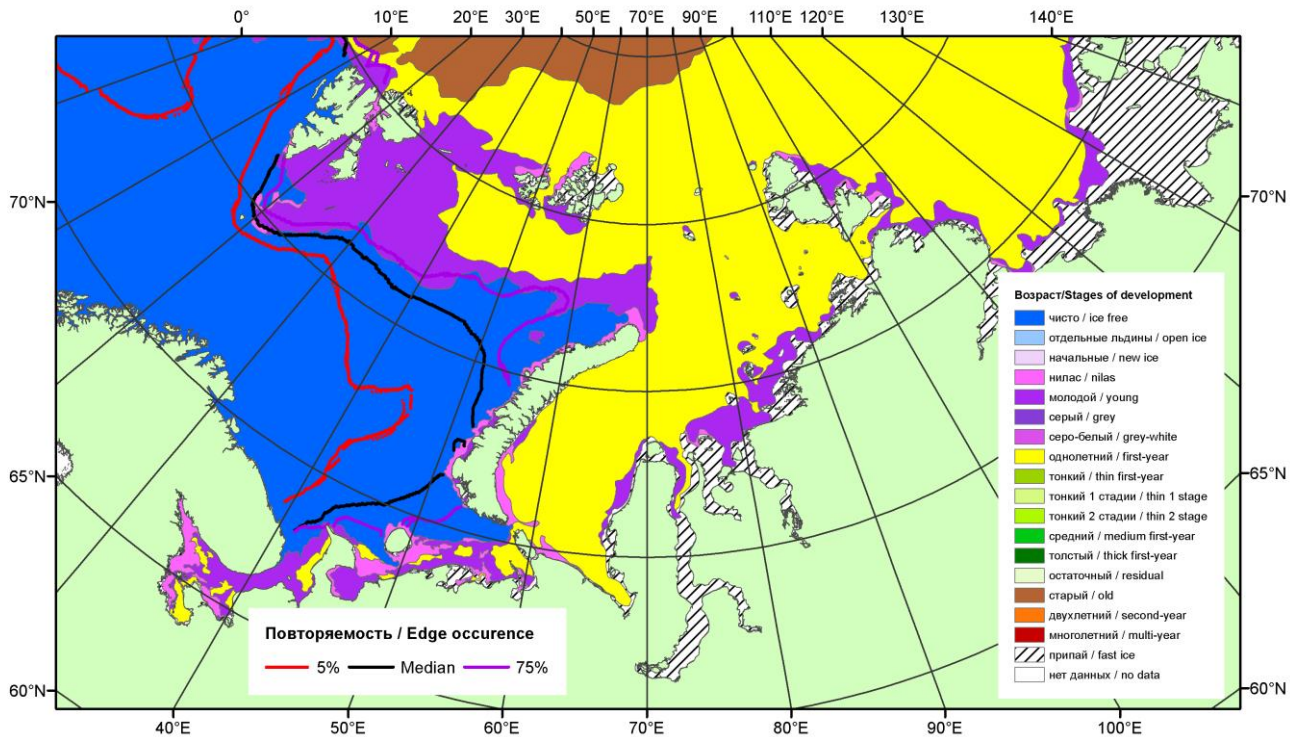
0° 10°E 20°E 30°E 40°E 50°E 70°E 90°E 110°E 120°E 130°E 140°E

70°N 65°N 60°N

70°N 65°N 60°N

40°E 50°E 60°E 70°E 80°E 90°E 100°E

Возраст/Stages of development
чисто / ice free
отдельные льдины / open ice
начальные / new ice
нилас / nilas
молодой / young
серый / grey
серо-белый / grey-white
однолетний / first-year
тонкий / thin first-year
тонкий 1 стадии / thin 1 stage
тонкий 2 стадии / thin 2 stage
средний / medium first-year
толстый / thick first-year
остаточный / residual
старый / old
двухлетний / second-year
многолетний / multi-year
припай / fast ice
нет данных / no data

Повторяемость / Edge occurence
5% Median 75%